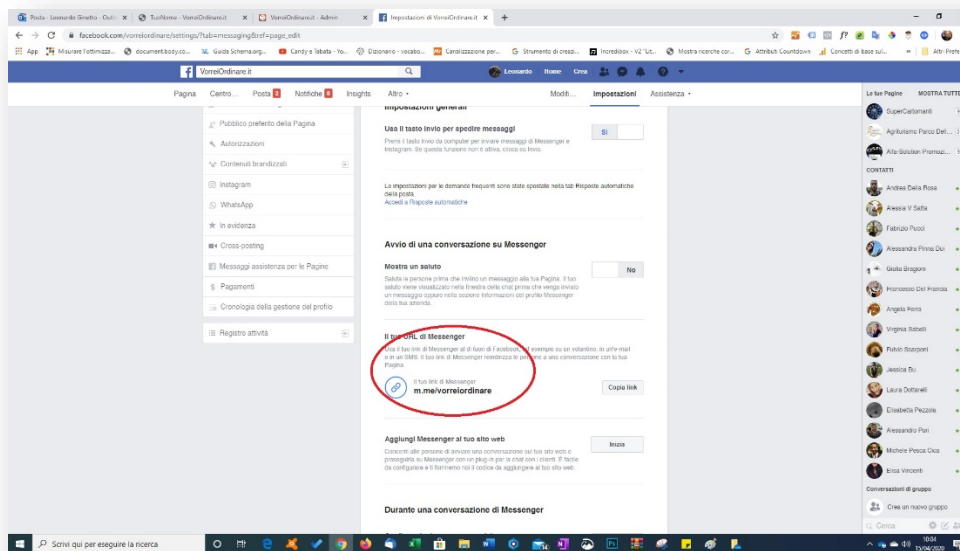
Posta - Leonardo Ginetto - Outl ×
TuoNome - VorreiOrdinare.it ×
VorreiOrdinare.it - Admin ×
Impostazioni di VorreiOrdinare.it ×
+

facebook.com/vorreiordinare/settings/?tab=messaging&ref=page_edit

App
Misurare l'ottimizza...
document.body.co...
Guida Schema.org...
Candy e Tabata - Yo...
Dizionario - vocabo...
Canalizzazione per...
Strumento di creazi...
Incredibox - V2 "Lit...
Mostra ricerche cor...
Attributi Countdown
Concetti di base sul...
Altri Prefe

VorreiOrdinare.it
Leonardo Home Crea

Pagina Centro... Posta 3 Notifiche 6 Insights Altro ▾ Modifi... Impostazioni Assistenza ▾

Pubblico preferito della Pagina
Autorizzazioni
Contenuti brandizzati
Instagram
WhatsApp
In evidenza
Cross-posting
Messaggi assistenza per le Pagine
Pagamenti
Cronologia della gestione del profilo
Registro attività

Impostazioni generali

Usa il tasto Invio per spedire messaggi
Premi il tasto Invio da computer per inviare messaggi di Messenger e Instagram. Se questa funzione non è attiva, clicca su Invia.
Sì

Le impostazioni per le domande frequenti sono state spostate nella tab Risposte automatiche della posta.
Accedi a Risposte automatiche

Avvio di una conversazione su Messenger

Mostra un saluto
Saluta le persone prima che inviino un messaggio alla tua Pagina. Il tuo saluto viene visualizzato nella finestra della chat prima che venga inviato un messaggio oppure nella sezione Informazioni del profilo Messenger della tua azienda.
No

Il tuo URL di Messenger
Usa il tuo link di Messenger al di fuori di Facebook, ad esempio su un volantino, in un'e-mail o in un SMS. Il tuo link di Messenger reindirizza le persone a una conversazione con la tua Pagina.
Il tuo link di Messenger
m.me/vorreiordinare
Copia link

Aggiungi Messenger al tuo sito web
Consenti alle persone di avviare una conversazione sul tuo sito web e proseguirla su Messenger con un plug-in per la chat con i clienti. È facile da configurare e ti forniremo noi il codice da aggiungere al tuo sito web.
Inizia

Durante una conversazione di Messenger

Le tue Pagine MOSTRA TUTTE
SuperCartomanti
Agriturismo Parco Del...
Alfa Solution Promozi...
CONTATTI
Andrea Della Rosa
Alessia V Salta
Fabrizio Pucci
Alessandra Pinna Dui
Giulia Bragoni
Francesco Del Franca
Angela Ferra
Virginia Sabelli
Fulvio Scarponi
Jessica Bu
Laura Dottarelli
Elisabetta Pezzola
Alessandro Pieri
Michele Pesce Cica
Elisa Vincenti
Conversazioni di gruppo
Crea un nuovo gruppo
Cerca

Scrivi qui per eseguire la ricerca
10:04
15/04/2020